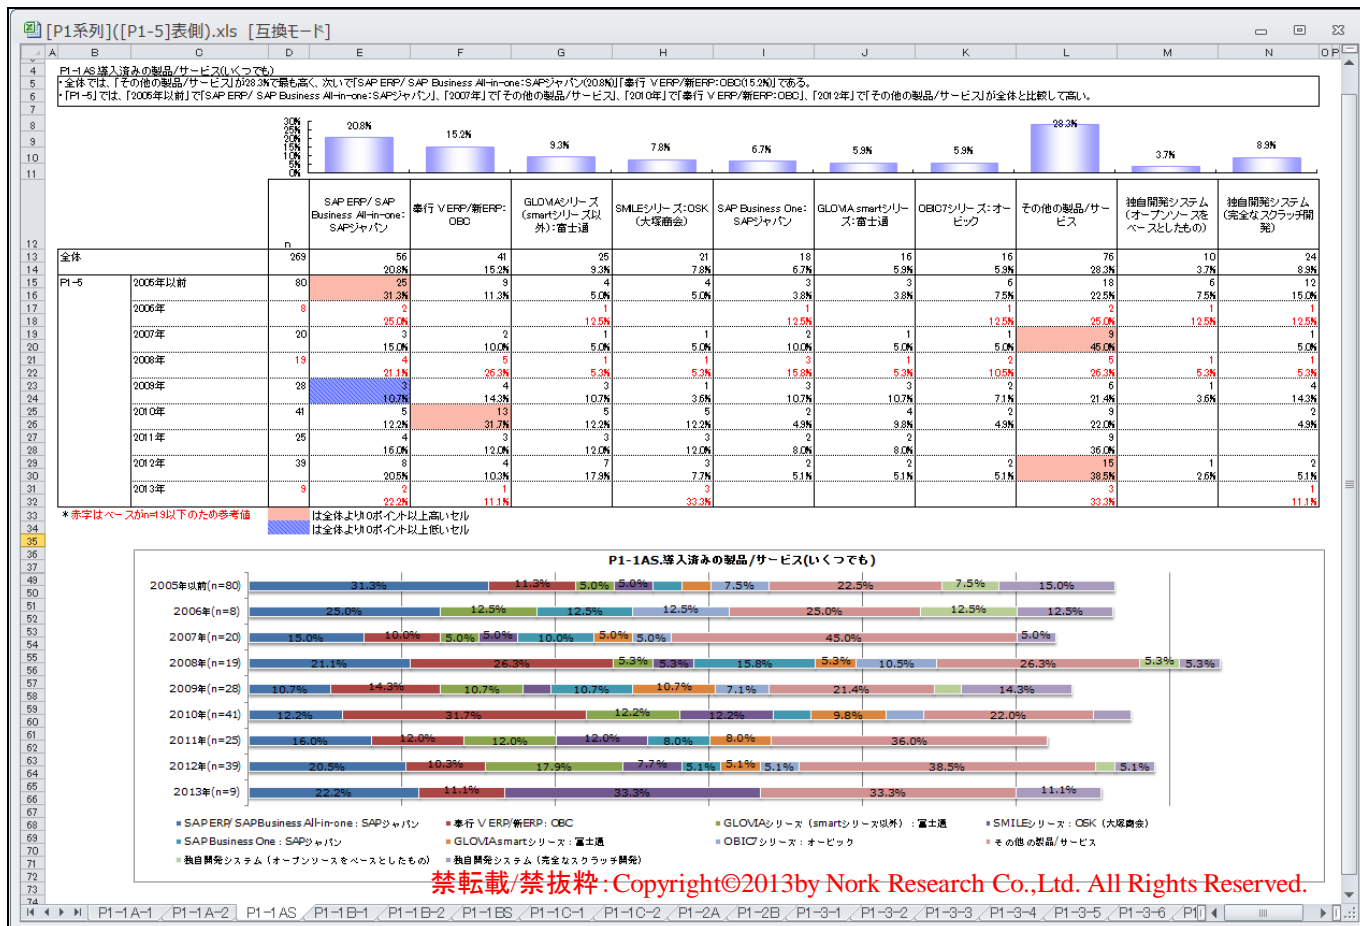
[P1系列]([P1-5]表側).xls [互換モード]

A B C D E F G H I J K L M N O P

P1-1AS.導入済みの製品/サービス(いくつでも)
・全体では、「その他の製品/サービス」が28.3%で最も高く、次いで「SAP ERP/ SAP Business All-in-one:SAPジャパン(20.8%)」「奉行 V ERP/新ERP:OBC(15.2%)」である。
・「P1-5」では、「2005年以前」で「SAP ERP/ SAP Business All-in-one:SAPジャパン」、「2007年」で「その他の製品/サービス」、「2010年」で「奉行 V ERP/新ERP:OBC」、「2012年」で「その他の製品/サービス」が全体と比較して高い。

30% 25% 20% 15% 10% 5% 0%

20.8% 15.2% 9.3% 7.8% 6.7% 5.9% 5.9% 28.3% 3.7% 8.9%

| | | n | SAP ERP/ SAP Business All-in-one:SAPジャパン | 奉行 V ERP/新ERP:OBC | GLOVIAシリーズ(smartシリーズ以外):富士通 | SMILEシリーズ:OSK(大塚商会) | SAP Business One:SAPジャパン | GLOVIA smartシリーズ:富士通 | OBIC7シリーズ:オービック | その他の製品/サービス | 独自開発システム(オープンソースをベースとしたもの) | 独自開発システム(完全なスクラッチ開発) |
|---|---|---|---|---|---|---|---|---|---|---|---|---|
| 全体 | | 269 | 56<br>20.8% | 41<br>15.2% | 25<br>9.3% | 21<br>7.8% | 18<br>6.7% | 16<br>5.9% | 16<br>5.9% | 76<br>28.3% | 10<br>3.7% | 24<br>8.9% |
| P1-5 | 2005年以前 | 80 | 25<br>31.3% | 9<br>11.3% | 4<br>5.0% | 4<br>5.0% | 3<br>3.8% | 3<br>3.8% | 6<br>7.5% | 18<br>22.5% | 6<br>7.5% | 12<br>15.0% |
| | 2006年 | 8 | 2<br>25.0% | | 1<br>12.5% | | 1<br>12.5% | | 1<br>12.5% | 2<br>25.0% | 1<br>12.5% | 1<br>12.5% |
| | 2007年 | 20 | 3<br>15.0% | 2<br>10.0% | 1<br>5.0% | 1<br>5.0% | 2<br>10.0% | 1<br>5.0% | 1<br>5.0% | 9<br>45.0% | | 1<br>5.0% |
| | 2008年 | 19 | 4<br>21.1% | 5<br>26.3% | 1<br>5.3% | 1<br>5.3% | 3<br>15.8% | 1<br>5.3% | 2<br>10.5% | 5<br>26.3% | 1<br>5.3% | 1<br>5.3% |
| | 2009年 | 28 | 3<br>10.7% | 4<br>14.3% | 3<br>10.7% | 1<br>3.6% | 3<br>10.7% | 3<br>10.7% | 2<br>7.1% | 6<br>21.4% | 1<br>3.6% | 4<br>14.3% |
| | 2010年 | 41 | 5<br>12.2% | 13<br>31.7% | 5<br>12.2% | 5<br>12.2% | 2<br>4.9% | 4<br>9.8% | 2<br>4.9% | 9<br>22.0% | | 2<br>4.9% |
| | 2011年 | 25 | 4<br>16.0% | 3<br>12.0% | 3<br>12.0% | 3<br>12.0% | 2<br>8.0% | 2<br>8.0% | | 9<br>36.0% | | |
| | 2012年 | 39 | 8<br>20.5% | 4<br>10.3% | 7<br>17.9% | 3<br>7.7% | 2<br>5.1% | 2<br>5.1% | 2<br>5.1% | 15<br>38.5% | 1<br>2.6% | 2<br>5.1% |
| | 2013年 | 9 | 2<br>22.2% | 1<br>11.1% | | 3<br>33.3% | | | | 3<br>33.3% | | 1<br>11.1% |

＊赤字はベースがn=19以下のため参考値
は全体より10ポイント以上高いセル
は全体より10ポイント以上低いセル

P1-1AS.導入済みの製品/サービス(いくつでも)

2005年以前(n=80) 31.3% 11.3% 5.0% 5.0% 7.5% 22.5% 7.5% 15.0%
2006年(n=8) 25.0% 12.5% 12.5% 12.5% 25.0% 12.5% 12.5%
2007年(n=20) 15.0% 10.0% 5.0% 5.0% 10.0% 5.0% 5.0% 45.0% 5.0%
2008年(n=19) 21.1% 26.3% 5.3% 5.3% 15.8% 5.3% 10.5% 26.3% 5.3% 5.3%
2009年(n=28) 10.7% 14.3% 10.7% 10.7% 10.7% 7.1% 21.4% 14.3%
2010年(n=41) 12.2% 31.7% 12.2% 12.2% 9.8% 22.0%
2011年(n=25) 16.0% 12.0% 12.0% 12.0% 8.0% 8.0% 36.0%
2012年(n=39) 20.5% 10.3% 17.9% 7.7% 5.1% 5.1% 5.1% 38.5% 5.1%
2013年(n=9) 22.2% 11.1% 33.3% 33.3% 11.1%

■SAP ERP/ SAP Business All-in-one:SAPジャパン ■奉行 V ERP/新ERP:OBC ■GLOVIAシリーズ(smartシリーズ以外):富士通 ■SMILEシリーズ:OSK(大塚商会)
■SAP Business One:SAPジャパン ■GLOVIA smartシリーズ:富士通 ■OBIC7シリーズ:オービック ■その他の製品/サービス
■独自開発システム(オープンソースをベースとしたもの) ■独自開発システム(完全なスクラッチ開発)

禁転載/禁抜粋:Copyright©2013by Nork Research Co.,Ltd. All Rights Reserved.

P1-1A-1 P1-1A-2 P1-1AS P1-1B-1 P1-1B-2 P1-1BS P1-1C-1 P1-1C-2 P1-2A P1-2B P1-3-1 P1-3-2 P1-3-3 P1-3-4 P1-3-5 P1-3-6 P1